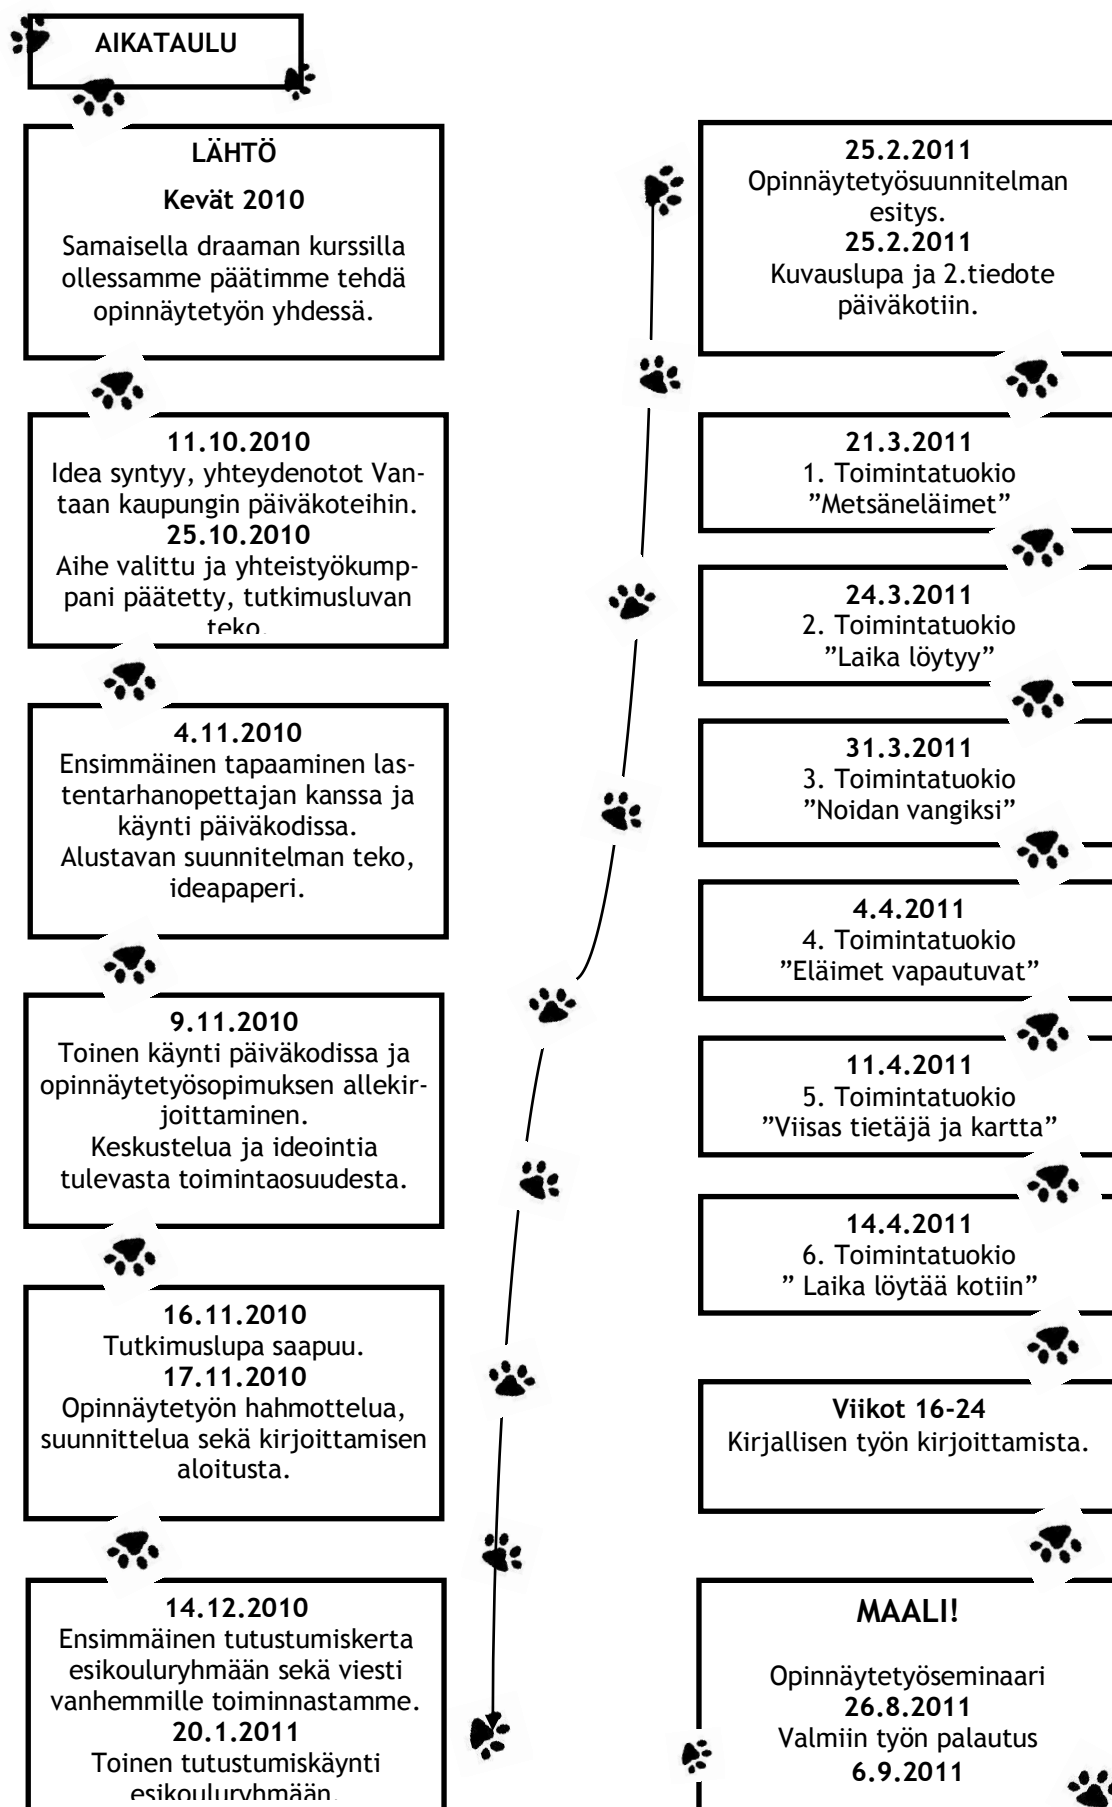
AIKATAULU

LÄHTÖ

Kevät 2010

Samaisella draaman kurssilla ollessamme päätimme tehdä opinnäytetyön yhdessä.

11.10.2010
Idea syntyy, yhteydenotot Vantaan kaupungin päiväkoteihin.
25.10.2010
Aihe valittu ja yhteistyökumppani päätetty, tutkimusluvan teko.

4.11.2010
Ensimmäinen tapaaminen lastentarhanopettajan kanssa ja käynti päiväkodissa.
Alustavan suunnitelman teko, ideapaperi.

9.11.2010
Toinen käynti päiväkodissa ja opinnäytetyösopimuksen allekirjoittaminen.
Keskustelua ja ideointia tulevasta toimintaosuudesta.

16.11.2010
Tutkimuslupa saapuu.
17.11.2010
Opinnäytetyön hahmottelua, suunnittelua sekä kirjoittamisen aloitusta.

14.12.2010
Ensimmäinen tutustumiskerta esikouluryhmään sekä viesti vanhemmille toiminnastamme.
20.1.2011
Toinen tutustumiskäynti esikouluryhmään.

25.2.2011
Opinnäytetyösuunnitelman esitys.
25.2.2011
Kuvauslupa ja 2.tiedote päiväkotiin.

21.3.2011
1. Toimintatuokio
”Metsäneläimet”

24.3.2011
2. Toimintatuokio
”Laika löytyy”

31.3.2011
3. Toimintatuokio
”Noidan vangiksi”

4.4.2011
4. Toimintatuokio
”Eläimet vapautuvat”

11.4.2011
5. Toimintatuokio
”Viisas tietäjä ja kartta”

14.4.2011
6. Toimintatuokio
” Laika löytää kotiin”

Viikot 16-24
Kirjallisen työn kirjoittamista.

MAALI!

Opinnäytetyöseminaari
26.8.2011
Valmiin työn palautus
6.9.2011